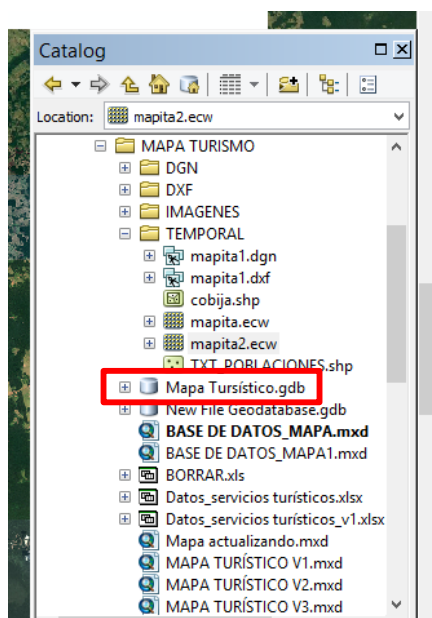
Catalog

Location: mapita2.ecw

MAPA TURISMO
DGN
DXF
IMAGENES
TEMPORAL
mapita1.dgn
mapita1.dxf
cobija.shp
mapita.ecw
mapita2.ecw
TXT_POBLACIONES.shp
Mapa Tursístico.gdb
New File Geodatabase.gdb
BASE DE DATOS_MAPA.mxd
BASE DE DATOS_MAPA1.mxd
BORRAR.xls
Datos_servicios turísticos.xlsx
Datos_servicios turísticos_v1.xlsx
Mapa actualizando.mxd
MAPA TURÍSTICO V1.mxd
MAPA TURÍSTICO V2.mxd
MAPA TURÍSTICO V3.mxd